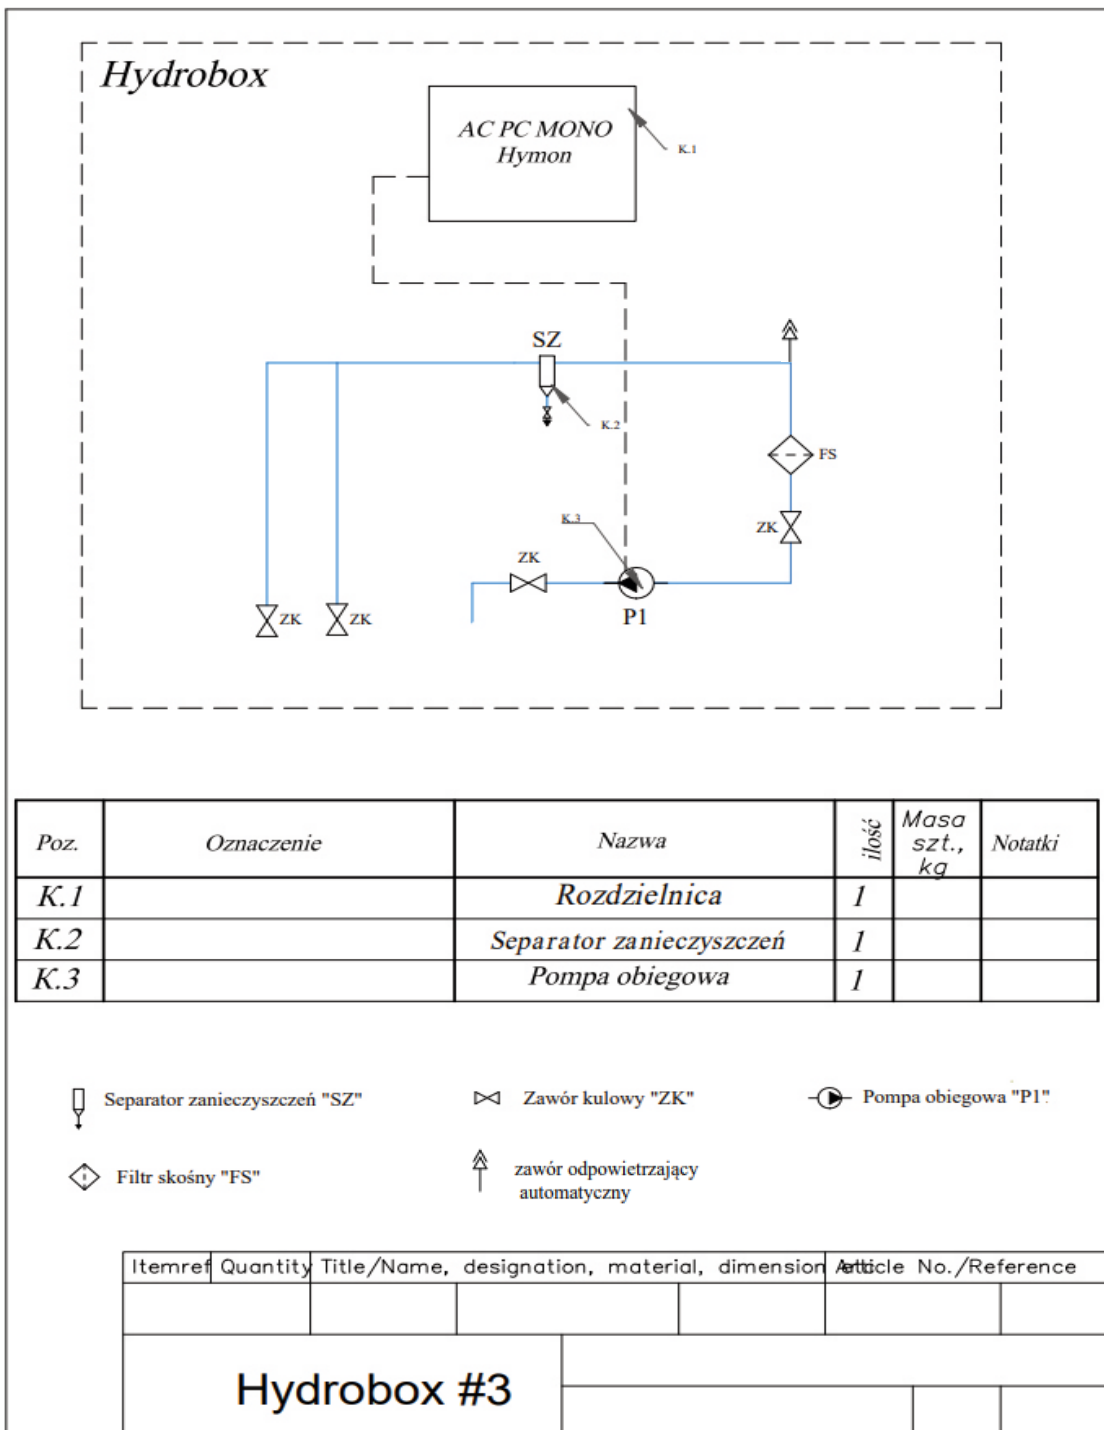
Hydrobox

AC PC MONO
Hymon

K.1

SZ

K.2

FS

K.3

ZK

ZK

ZK

ZK

P1

ZK

| Poz. | Oznaczenie | Nazwa | ilość | Masa szt., kg | Notatki |
|---|---|---|---|---|---|
| K.1 | | Rozdzielnica | 1 | | |
| K.2 | | Separator zanieczyszczeń | 1 | | |
| K.3 | | Pompa obiegowa | 1 | | |

Separator zanieczyszczeń "SZ"

Zawór kulowy "ZK"

Pompa obiegowa "P1"

Filtr skośny "FS"

zawór odpowietrzający automatyczny

| Itemref | Quantity | Title/Name, designation, material, dimension | Article No./Reference |
|---|---|---|---|
| | | | |

Hydrobox #3